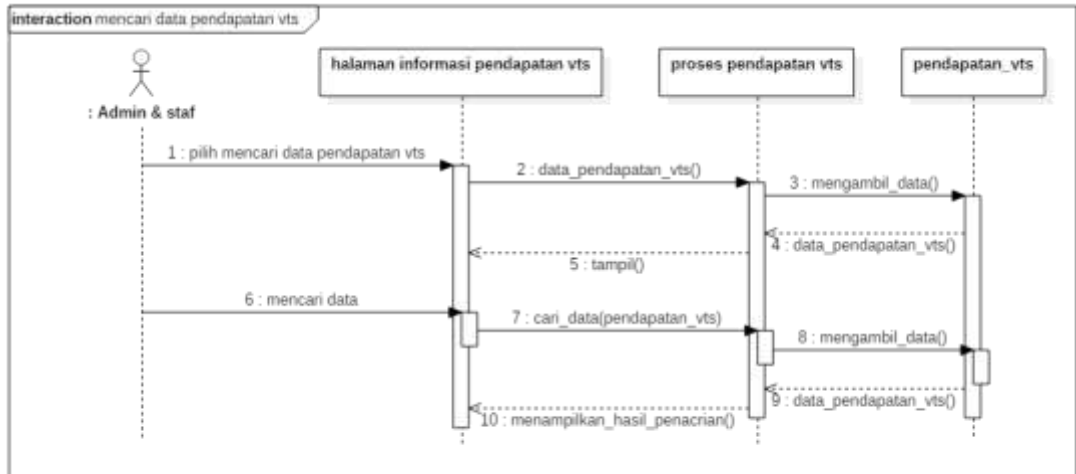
interaction mencari data pendapatan vts

: Admin & staf

halaman informasi pendapatan vts

proses pendapatan vts

pendapatan_vts

1 : pilih mencari data pendapatan vts

2 : data_pendapatan_vts()

3 : mengambil_data()

4 : data_pendapatan_vts()

5 : tampil()

6 : mencari data

7 : cari_data(pendapatan_vts)

8 : mengambil_data()

9 : data_pendapatan_vts()

10 : menampilkan_hasil_penacrian()